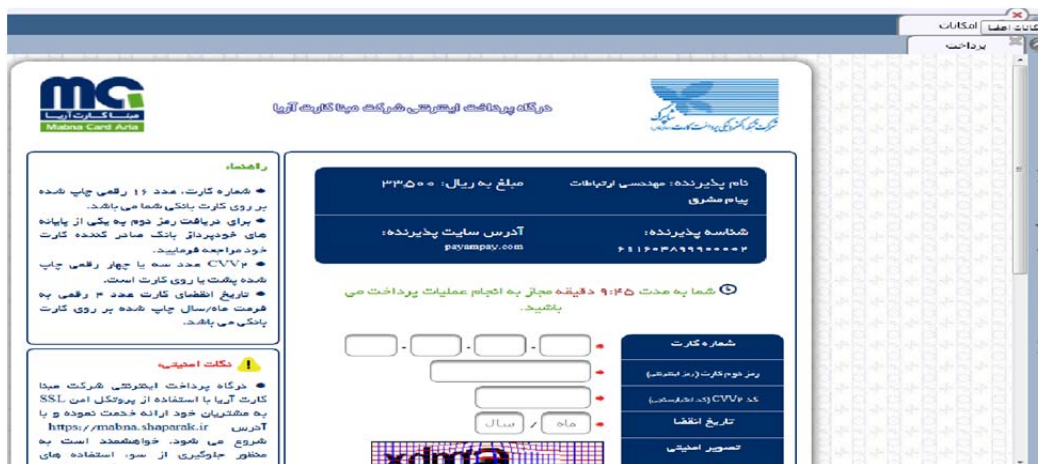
امکانات | نکات امضا
پرداخت

mabna کارت آریا
Mabna Card Aria

درگاه پرداخت اینترنتی شرکت مبنا کارت آریا

شرکت شبکه الکترونیکی پرداخت کارت شاپرک

راهنما
• شماره کارت، عدد ۱۶ رقمی چاپ شده بر روی کارت بانکی شما می باشد.
• برای دریافت رمز دوم به یکی از پایانه های خودپرداز بانک صادر کننده کارت خود مراجعه فرمایید.
• CVV۲ عدد سه یا چهار رقمی چاپ شده پشت یا روی کارت است.
• تاریخ انقضای کارت عدد ۴ رقمی به فرمت ماه/سال چاپ شده بر روی کارت بانکی می باشد.

نکات امنیتی
• درگاه پرداخت اینترنتی شرکت مبنا کارت آریا با استفاده از پروتکل امن SSL به مشتریان خود ارائه خدمت نموده و با آدرس https://mabna.shaparak.ir شروع می شود. خواهشمند است به منظور جلوگیری از سوء استفاده های

نام پذیرنده: مهندسی ارتباطات پیام مشرق
مبلغ به ریال: ۳۳۵۰۰
شناسه پذیرنده: ۶۱۱۶۰۳۸۹۹۹۰۰۰۰۲
آدرس سایت پذیرنده: payampay.com

شما به مدت ۹:۴۵ دقیقه مجاز به انجام عملیات پرداخت می باشید.

شماره کارت
رمز دوم کارت (رمز اینترنتی)
کد CVV۲ (کد اعتبارسنجی)
تاریخ انقضا
ماه / سال
تصویر امنیتی